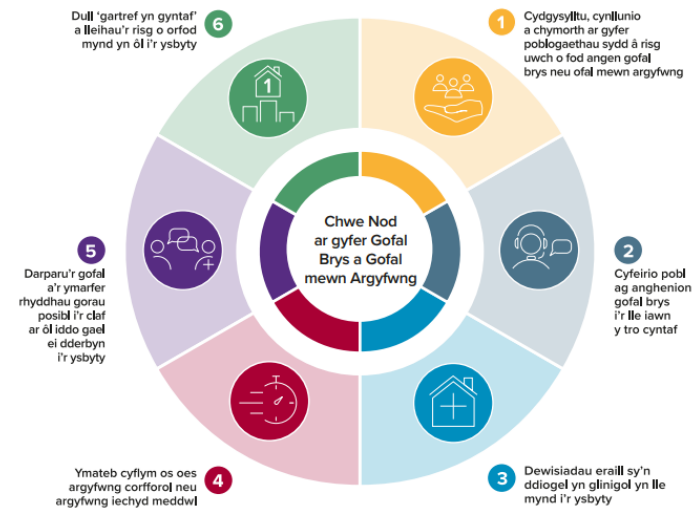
Dull 'gartref yn gyntaf' a lleihau'r risg o orfod mynd yn ôl i'r ysbyty

6

1

Cydgysylltu, cynllunio a chymorth ar gyfer poblogaethau sydd â risg uwch o fod angen gofal brys neu ofal mewn argyfwng

Chwe Nod ar gyfer Gofal Brys a Gofal mewn Argyfwng

5

Darparu'r gofal a'r ymarfer rhyddhau gorau posibl i'r claf ar ôl iddo gael ei dderbyn i'r ysbyty

2

Cyfeirio pobl ag anghenion gofal brys i'r lle iawn y tro cyntaf

4

Ymateb cyflym os oes argyfwng corfforol neu argyfwng iechyd meddwl

3

Dewisiadau eraill sy'n ddiogel yn glinigol yn lle mynd i'r ysbyty